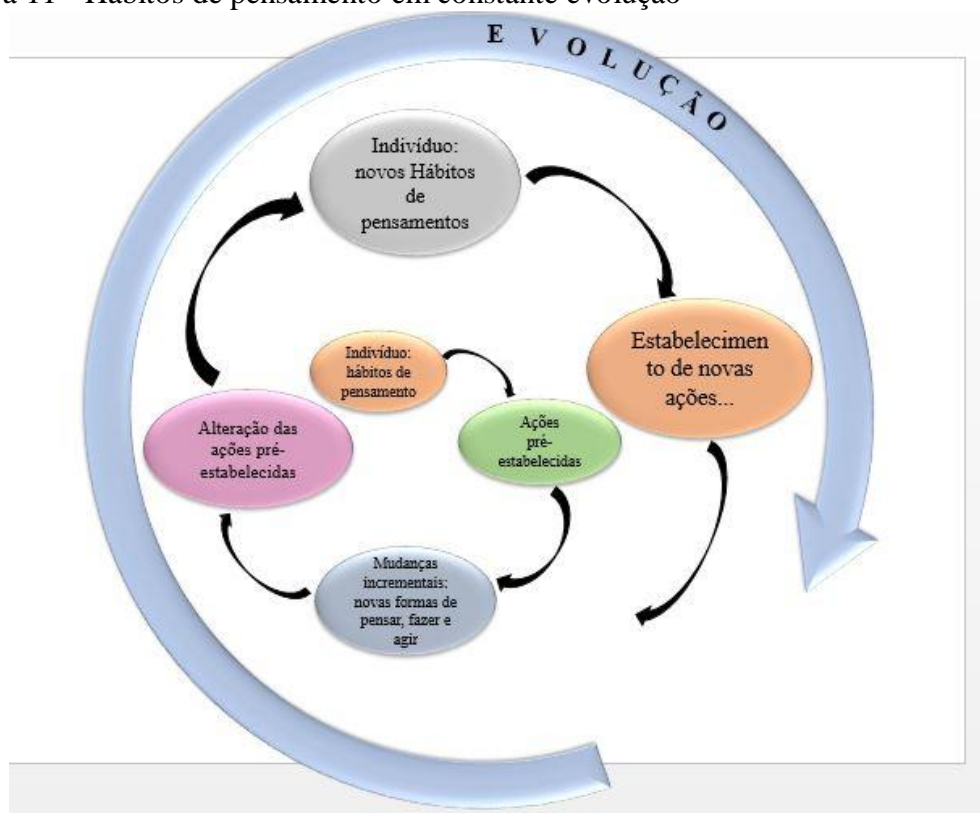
a 11 – Hábitos de pensamento em constante evolução

E V O L U Ç Ã O

Indivíduo: novos Hábitos de pensamentos

Estabelecimento de novas ações...

Indivíduo: hábitos de pensamento

Ações pré-estabelecidas

Alteração das ações pré-estabelecidas

Mudanças incrementais; novas formas de pensar, fazer e agir